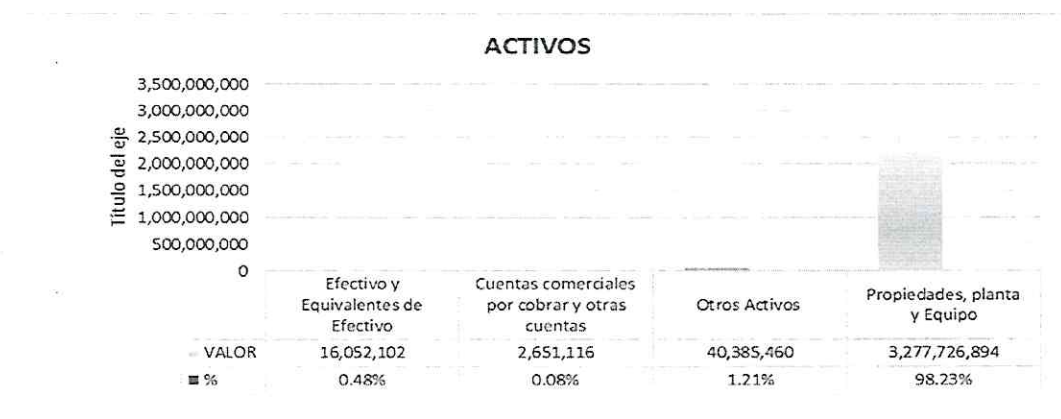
ACTIVOS

3,500,000,000
3,000,000,000
2,500,000,000
2,000,000,000
1,500,000,000
1,000,000,000
500,000,000
0

Título del eje

| | Efectivo y Equivalentes de Efectivo | Cuentas comerciales por cobrar y otras cuentas | Otros Activos | Propiedades, planta y Equipo |
|---|---|---|---|---|
| VALOR | 16,052,102 | 2,651,116 | 40,385,460 | 3,277,726,894 |
| % | 0.48% | 0.08% | 1.21% | 98.23% |